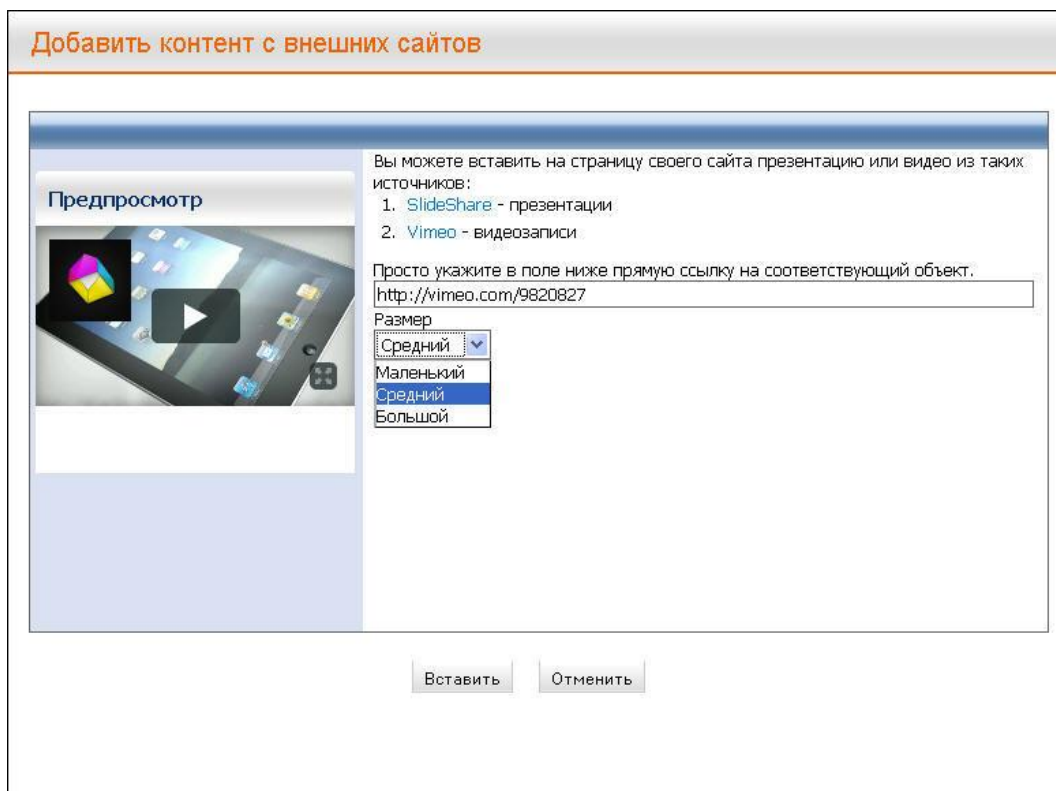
Добавить контент с внешних сайтов

Предпросмотр

Вы можете вставить на страницу своего сайта презентацию или видео из таких источников:
1. SlideShare - презентации
2. Vimeo - видеозаписи

Просто укажите в поле ниже прямую ссылку на соответствующий объект.
http://vimeo.com/9820827
Размер
Средний
Маленький
Средний
Большой

Вставить Отменить